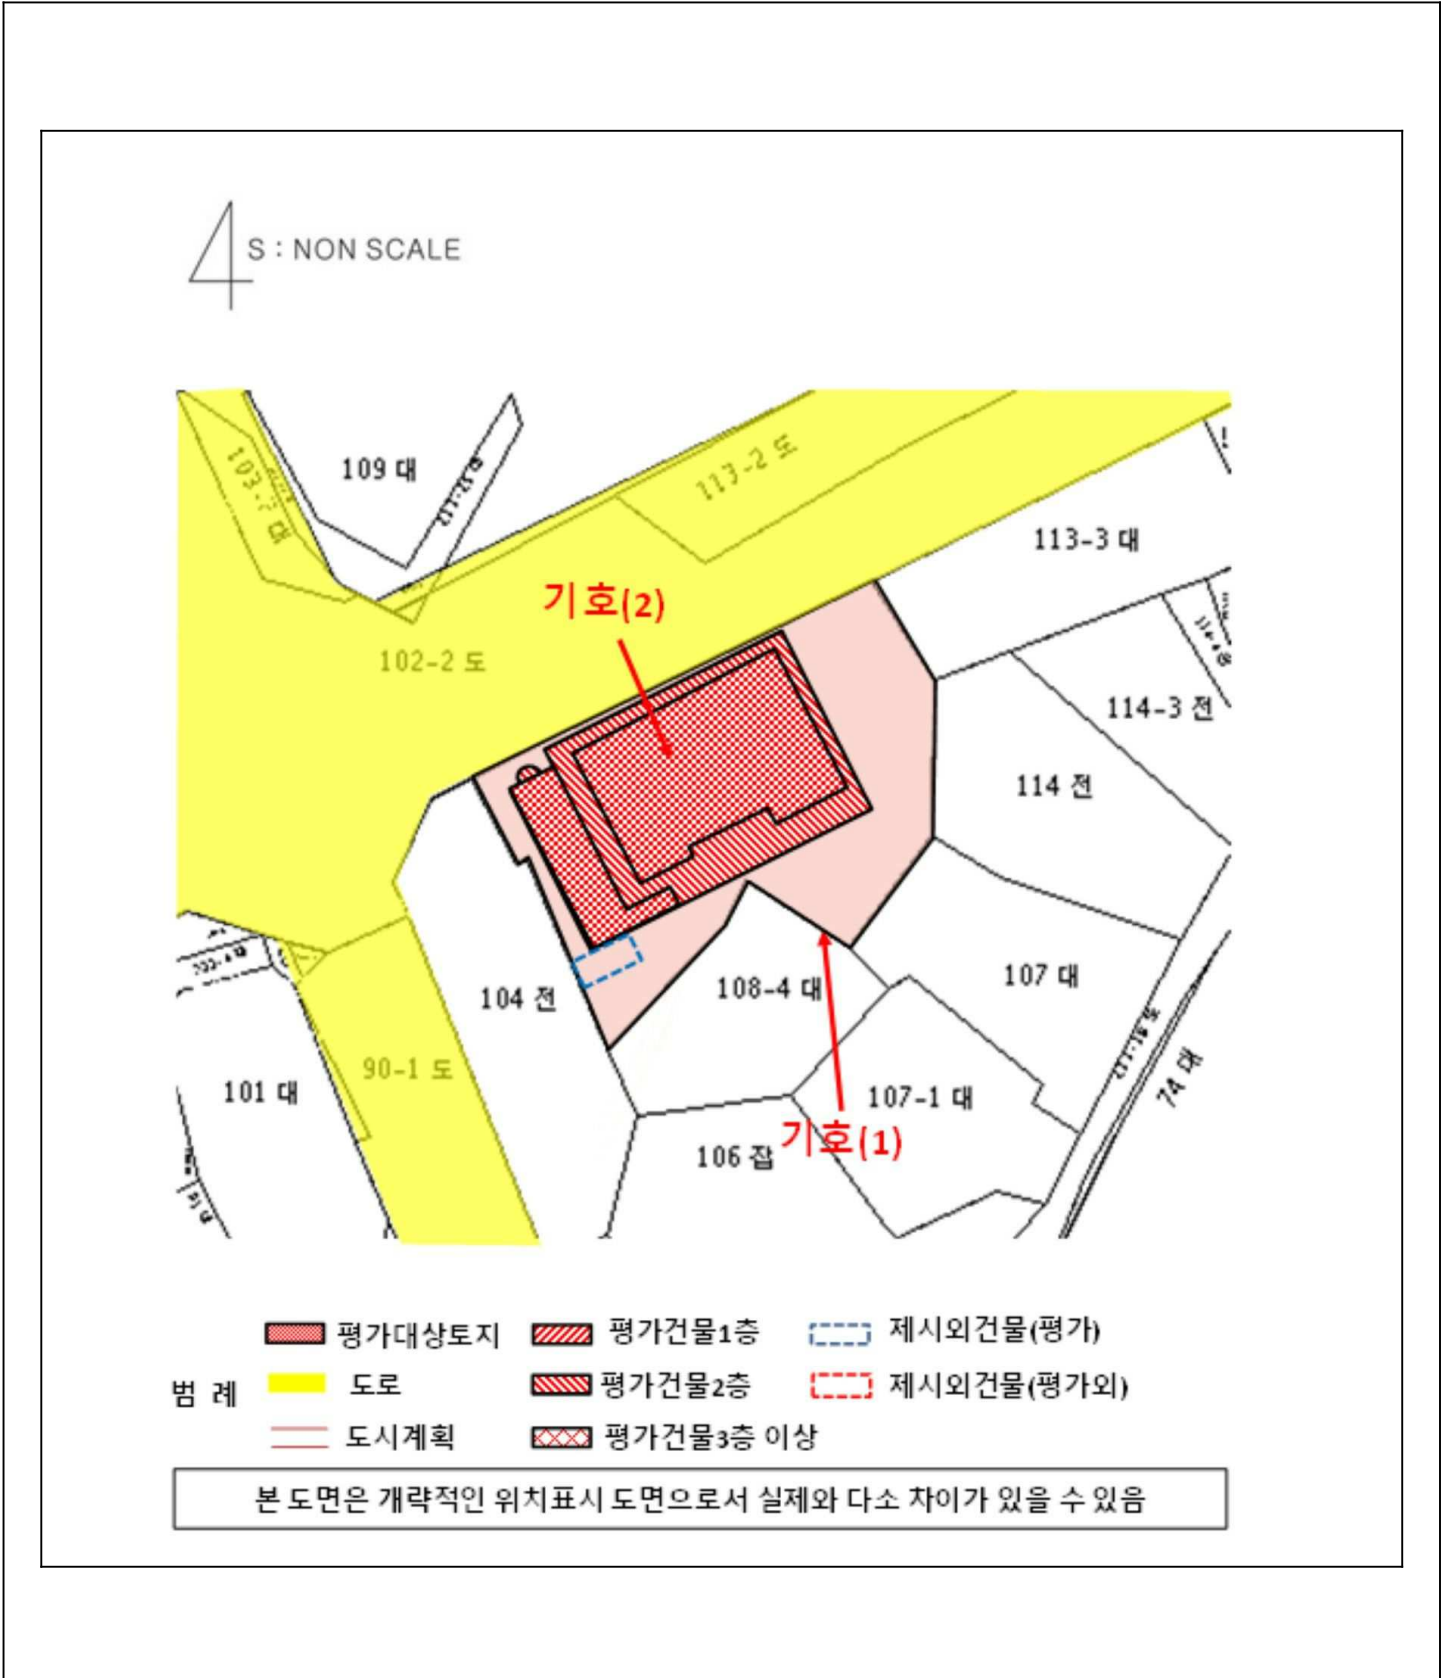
S : NON SCALE

109 대
103-7 대
113-2 도
113-3 대
기호(2)
102-2 도
114-3 전
114 전
104 전
108-4 대
107 대
90-1 도
101 대
107-1 대
74 대
기호(1)
106 잡

범 례
평가대상토지
평가건물1층
제시외건물(평가)
도로
평가건물2층
제시외건물(평가외)
도시계획
평가건물3층 이상

본 도면은 개략적인 위치표시 도면으로서 실제와 다소 차이가 있을 수 있음